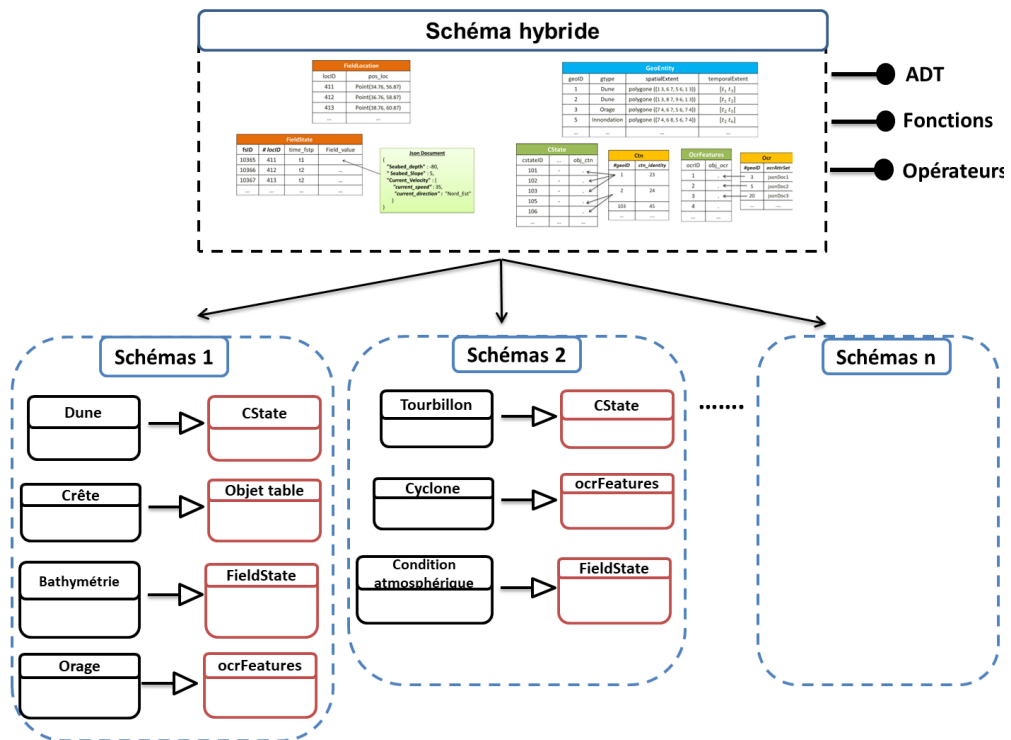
Schéma hybride

FieldLocation

| locID | pos_loc |
|---|---|
| 411 | Point(34.76, 56.87) |
| 412 | Point(34.76, 58.87) |
| 413 | Point(34.76, 60.87) |
| ... | ... |

GeoEntity

| geoID | gtype | spatialExtent | temporalExtent |
|---|---|---|---|
| 1 | Dune | polygone ((1 3, 6 7, 5 6, 1 3)) | [$t_1$ $t_2$] |
| 2 | Dune | polygone ((1 3, 6 7, 9 6, 1 3)) | [$t_1$ $t_2$] |
| 3 | Orage | polygone ((7 4, 6 7, 5 6, 7 4)) | [$t_2$ $t_3$] |
| 5 | Innondation | polygone ((7 4, 6 8, 5 6, 7 4)) | [$t_2$ $t_4$] |
| ... | ... | ... | ... |

FieldState

| fsID | # locID | time_fstp | Field_value |
|---|---|---|---|
| 10365 | 411 | t1 | |
| 10366 | 412 | t2 | ... |
| 10367 | 413 | t2 | ... |
| ... | ... | ... | ... |

Json Document
{
"Seabed_depth" : -80,
" Seabed_Slope" : 5,
"Current_Velocity" : {
"current_speed" : 35,
"current_direction" : "Nord_Est"
}
}

CState

| cstateID | ... | obj_ctn |
|---|---|---|
| 101 | - | . |
| 102 | - | . |
| 103 | - | . |
| 105 | - | . |
| 106 | - | . |
| ... | ... | ... |

Ctn

| #geoID | ctn_identity |
|---|---|
| 1 | 23 |
| 2 | 24 |
| 103 | 45 |

OcrFeatures

| ocrID | obj_ocr |
|---|---|
| 1 | . |
| 2 | . |
| 3 | . |
| 4 | ... |
| ... | ... |

Ocr

| #geoID | ocrAttrSet |
|---|---|
| 3 | jsonDoc1 |
| 5 | jsonDoc2 |
| 20 | jsonDoc3 |
| ... | ... |

ADT
Fonctions
Opérateurs

Schémas 1
Dune
CState
Crête
Objet table
Bathymétrie
FieldState
Orage
ocrFeatures

Schémas 2
Tourbillon
CState
Cyclone
ocrFeatures
Condition atmosphérique
FieldState

.......

Schémas n